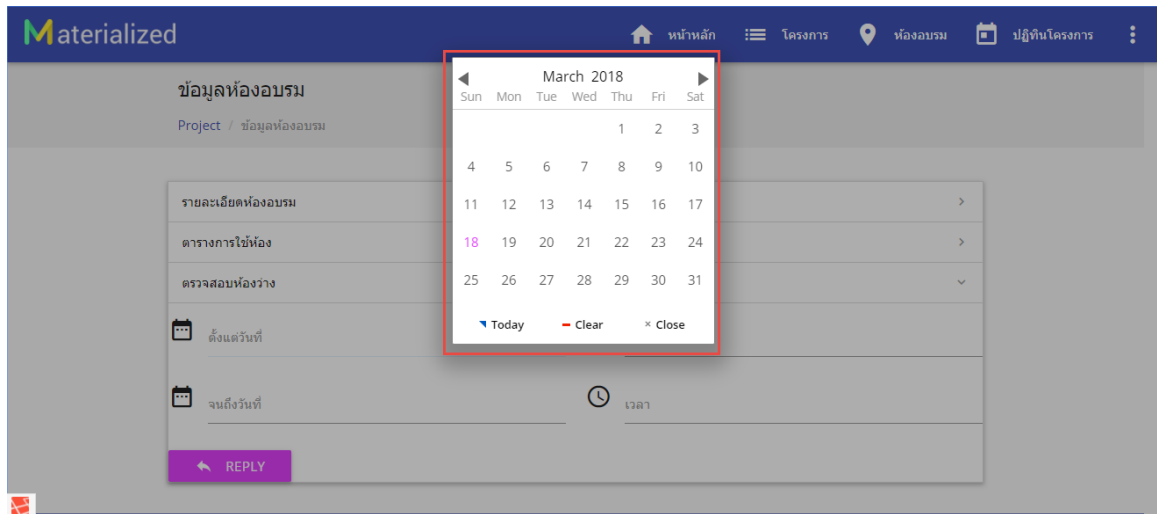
Materialized

หน้าหลัก โครงการ ห้องอบรม ปฏิทินโครงการ

ข้อมูลห้องอบรม

Project / ข้อมูลห้องอบรม

March 2018

| Sun | Mon | Tue | Wed | Thu | Fri | Sat |
|---|---|---|---|---|---|---|
| | | | | 1 | 2 | 3 |
| 4 | 5 | 6 | 7 | 8 | 9 | 10 |
| 11 | 12 | 13 | 14 | 15 | 16 | 17 |
| 18 | 19 | 20 | 21 | 22 | 23 | 24 |
| 25 | 26 | 27 | 28 | 29 | 30 | 31 |

Today Clear × Close

รายละเอียดห้องอบรม

ตารางการใช้ห้อง

ตรวจสอบห้องว่าง

ตั้งแต่วันที่

จนถึงวันที่

เวลา

REPLY